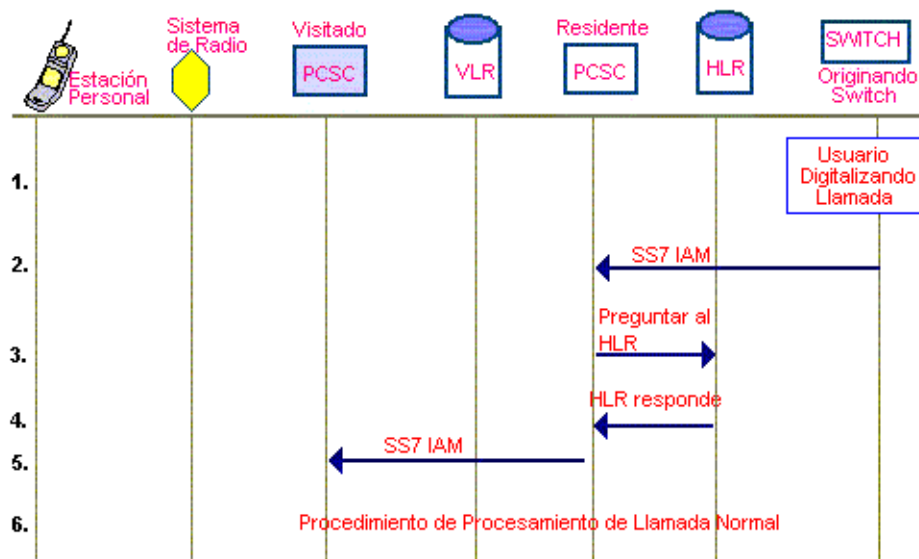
Estación Personal

Sistema de Radio

Visitado

PCSC

VLR

Residente

PCSC

HLR

SWITCH

Originando Switch

1.

Usuario Digitalizando Llamada

2.

SS7 IAM

3.

Preguntar al HLR

4.

HLR responde

5.

SS7 IAM

6.

Procedimiento de Procesamiento de Llamada Normal